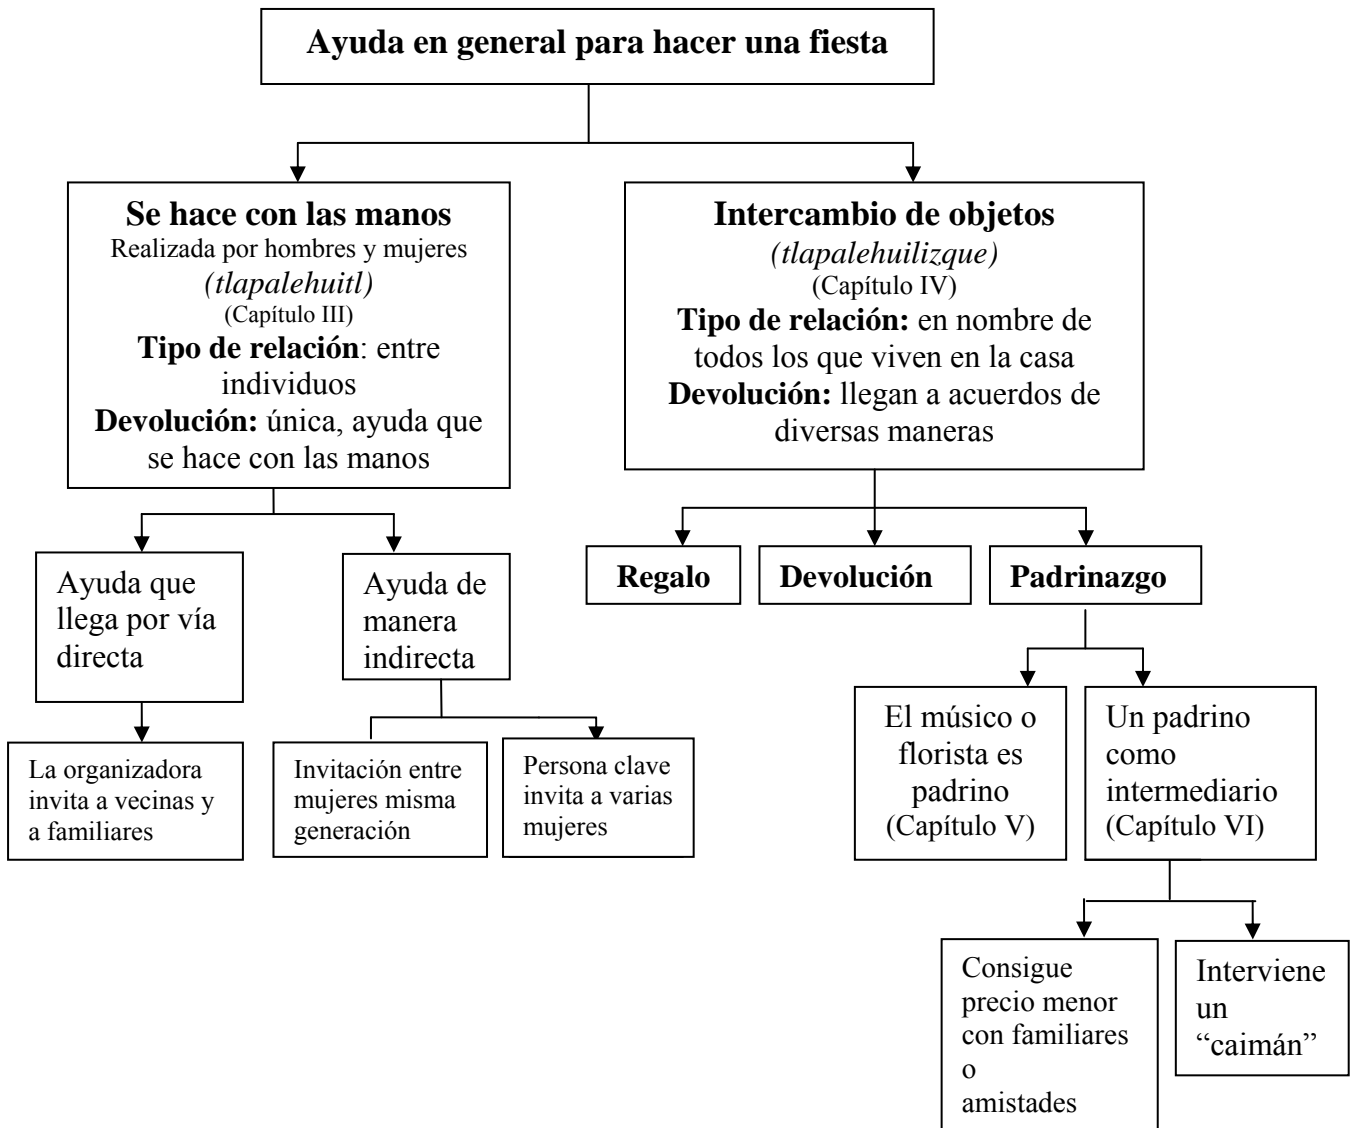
**Ayuda en general para hacer una fiesta**

**Se hace con las manos**
Realizada por hombres y mujeres
*(tlapalehuitl)*
(Capítulo III)
**Tipo de relación**: entre individuos
**Devolución:** única, ayuda que se hace con las manos

Ayuda que llega por vía directa

La organizadora invita a vecinas y a familiares

Ayuda de manera indirecta

Invitación entre mujeres misma generación

Persona clave invita a varias mujeres

**Intercambio de objetos**
*(tlapalehuilizque)*
(Capítulo IV)
**Tipo de relación:** en nombre de todos los que viven en la casa
**Devolución:** llegan a acuerdos de diversas maneras

**Regalo**

**Devolución**

**Padrinazgo**

El músico o florista es padrino (Capítulo V)

Un padrino como intermediario (Capítulo VI)

Consigue precio menor con familiares o amistades

Interviene un "caimán"